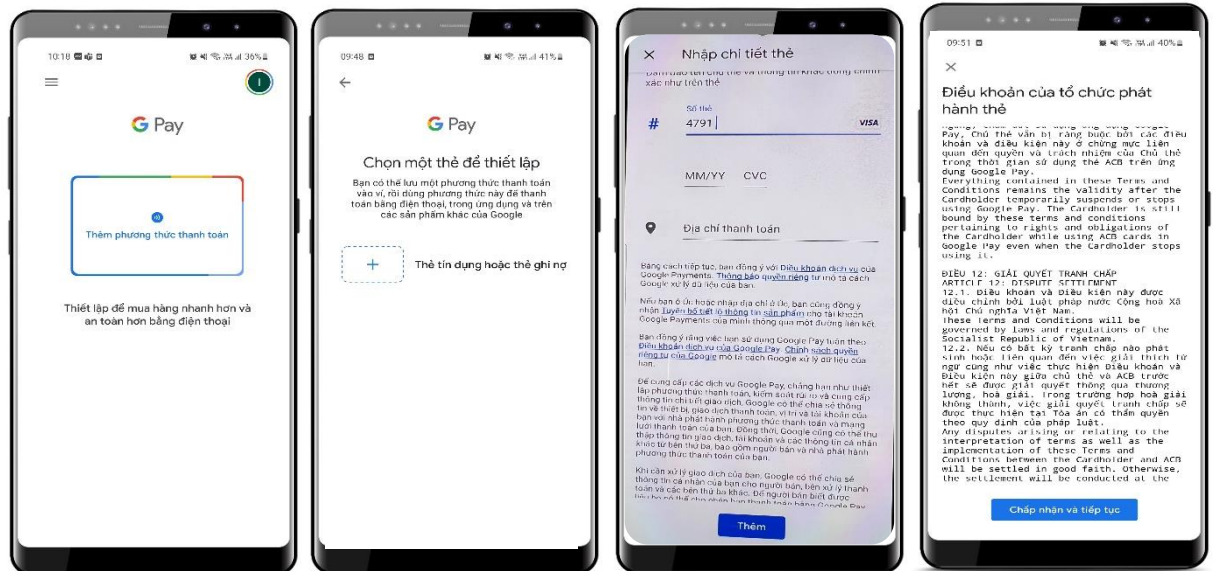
10:18 36%

G Pay

Thêm phương thức thanh toán

Thiết lập để mua hàng nhanh hơn và an toàn hơn bằng điện thoại

09:48 41%

G Pay

Chọn một thẻ để thiết lập

Bạn có thể lưu một phương thức thanh toán vào ví, rồi dùng phương thức này để thanh toán bằng điện thoại, trong ứng dụng và trên các sản phẩm khác của Google

+ Thẻ tín dụng hoặc thẻ ghi nợ

Nhập chi tiết thẻ

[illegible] xác như trên thẻ

Số thẻ
4791

VISA

MM/YY CVC

Địa chỉ thanh toán

Bằng cách tiếp tục, bạn đồng ý với Điều khoản dịch vụ của Google Payments. Thông báo quyền riêng tư mô tả cách Google xử lý dữ liệu của bạn.

Nếu bạn ở Úc hoặc nhập địa chỉ ở Úc, bạn cũng đồng ý nhận Tuyên bố tiết lộ thông tin sản phẩm cho tài khoản Google Payments của mình thông qua một đường liên kết.

Bạn đồng ý rằng việc bạn sử dụng Google Pay tuân theo Điều khoản dịch vụ của Google Pay. Chính sách quyền riêng tư của Google mô tả cách Google xử lý dữ liệu của bạn.

Để cung cấp các dịch vụ Google Pay, chẳng hạn như thiết lập phương thức thanh toán, kiểm soát rủi ro và cung cấp thông tin chi tiết giao dịch, Google có thể chia sẻ thông tin về thiết bị, giao dịch thanh toán, vị trí và tài khoản của bạn với nhà phát hành phương thức thanh toán và mạng lưới thanh toán của bạn. Đồng thời, Google cũng có thể thu thập thông tin giao dịch, tài khoản và các thông tin cá nhân khác từ bên thứ ba, bao gồm người bán và nhà phát hành phương thức thanh toán của bạn.

Khi cần xử lý giao dịch của bạn, Google có thể chia sẻ thông tin cá nhân của bạn cho người bán, bên xử lý thanh toán và các bên thứ ba khác. Để người bán biết được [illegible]

Thêm

09:51 40%

Điều khoản của tổ chức phát hành thẻ

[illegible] Pay, Chủ thẻ vẫn bị ràng buộc bởi các điều khoản và điều kiện này ở chừng mực liên quan đến quyền và trách nhiệm của Chủ thẻ trong thời gian sử dụng thẻ ACB trên ứng dụng Google Pay.
Everything contained in these Terms and Conditions remains the validity after the Cardholder temporarily suspends or stops using Google Pay. The Cardholder is still bound by these terms and conditions pertaining to rights and obligations of the Cardholder while using ACB cards in Google Pay even when the Cardholder stops using it.

ĐIỀU 12: GIẢI QUYẾT TRANH CHẤP
ARTICLE 12: DISPUTE SETTLEMENT
12.1. Điều khoản và Điều kiện này được điều chỉnh bởi luật pháp nước Cộng hoà Xã hội Chủ nghĩa Việt Nam.
These terms and Conditions will be governed by laws and regulations of the Socialist Republic of Vietnam.
12.2. Nếu có bất kỳ tranh chấp nào phát sinh hoặc liên quan đến việc giải thích từ ngữ cũng như việc thực hiện Điều khoản và Điều kiện này giữa chủ thẻ và ACB trước hết sẽ được giải quyết thông qua thương lượng, hoà giải. Trong trường hợp hoà giải không thành, việc giải quyết tranh chấp sẽ được thực hiện tại Tòa án có thẩm quyền theo quy định của pháp luật.
Any disputes arising or relating to the interpretation of terms as well as the implementation of these Terms and Conditions between the Cardholder and ACB will be settled in good faith. Otherwise, the settlement will be conducted at the

Chấp nhận và tiếp tục